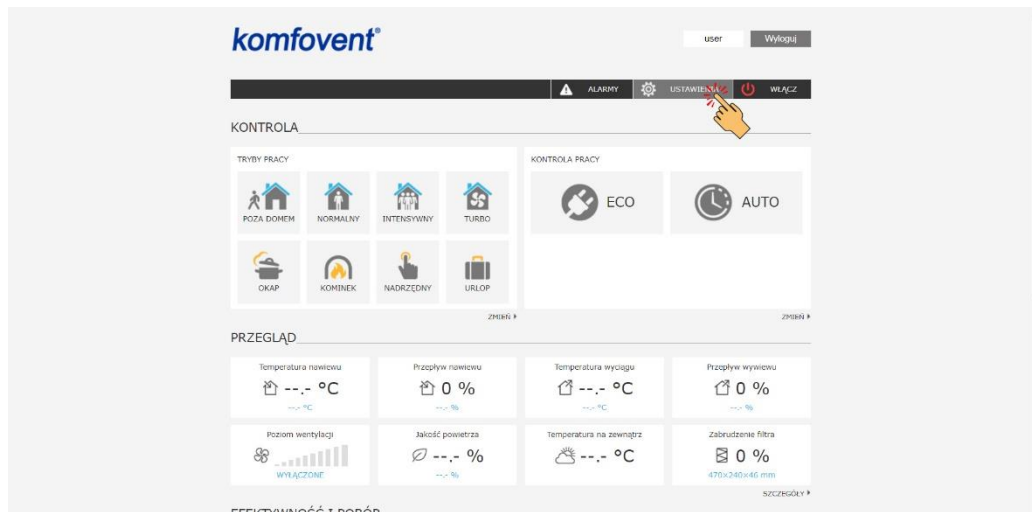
komfovent®

user
Wyloguj

ALARMY
USTAWIE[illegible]
WŁĄCZ

KONTROLA

TRYBY PRACY

POZA DOMEM
NORMALNY
INTENSYWNY
TURBO
OKAP
KOMINEK
NADRZĘDNY
URLOP

ZMIEŃ

KONTROLA PRACY

ECO
AUTO

ZMIEŃ

PRZEGLĄD

Temperatura nawiewu
--.- °C
--.- °C

Przepływ nawiewu
0 %
--.- %

Temperatura wyciągu
--.- °C
--.- °C

Przepływ wywiewu
0 %
--.- %

Poziom wentylacji
WYŁĄCZONE

Jakość powietrza
--.- %
--.- %

Temperatura na zewnątrz
--.- °C

Zabrudzenie filtra
0 %
470×240×46 mm

SZCZEGÓŁY

EFEKTYWNOŚĆ I POBÓR